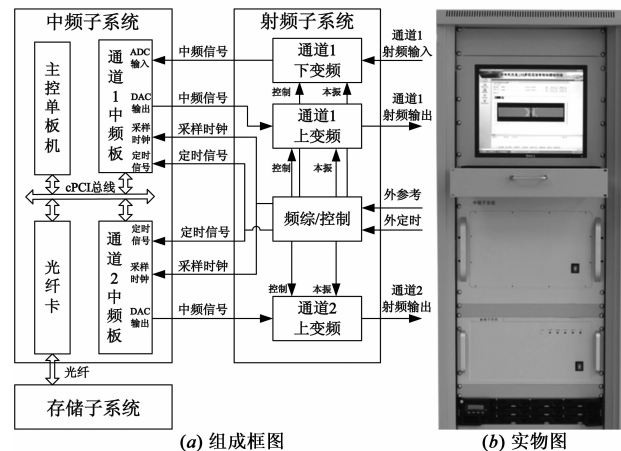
中频子系统

主控单板机

通道1中频板

ADC输入

DAC输出

采样时钟

定时信号

cPCI总线

光纤卡

通道2中频板

定时信号

采样时钟

DAC输出

光纤

存储子系统

射频子系统

通道1下变频

控制

本振

通道1上变频

控制

本振

频综/控制

控制

本振

通道2上变频

中频信号

中频信号

采样时钟

定时信号

定时信号

采样时钟

中频信号

通道1射频输入

通道1射频输出

外参考

外定时

通道2射频输出

(a) 组成框图

(b) 实物图